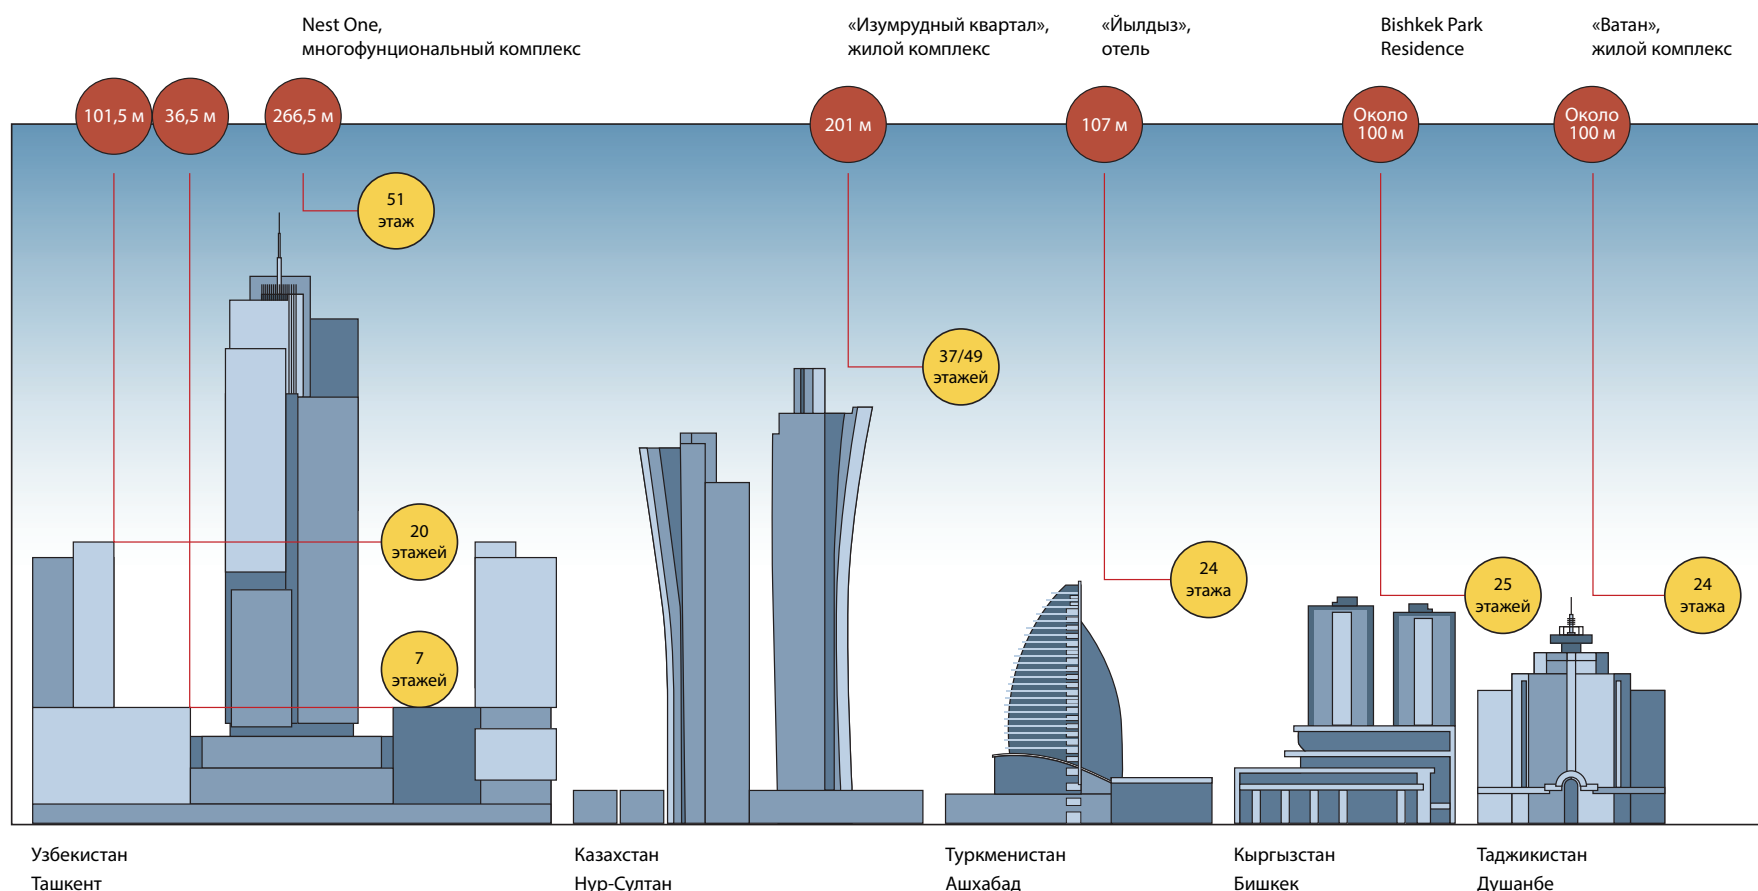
Nest One,
многофунциональный комплекс

«Изумрудный квартал»,
жилой комплекс

«Йылдыз»,
отель

Bishkek Park
Residence

«Ватан»,
жилой комплекс

101,5 м

36,5 м

266,5 м

201 м

107 м

Около
100 м

Около
100 м

51
этаж

37/49
этажей

20
этажей

7
этажей

24
этажа

25
этажей

24
этажа

Узбекистан
Ташкент

Казахстан
Нур-Султан

Туркменистан
Ашхабад

Кыргызстан
Бишкек

Таджикистан
Душанбе